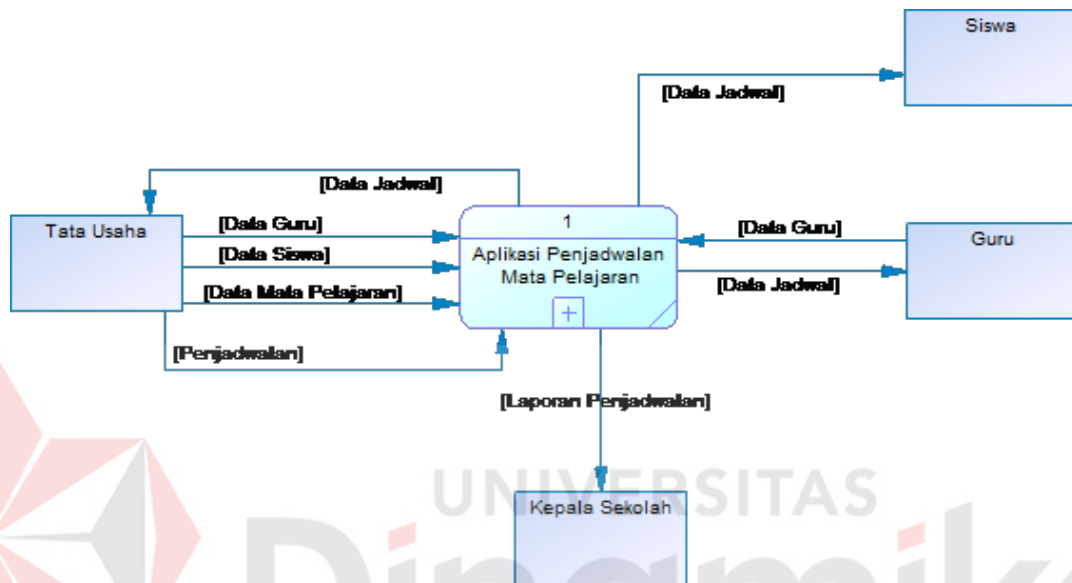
Siswa

[Data Jadwal]

[Data Jadwal]

Tata Usaha

[Data Guru]

[Data Siswa]

[Data Mata Pelajaran]

[Penjadwalan]

1

Aplikasi Penjadwalan Mata Pelajaran

[Data Guru]

Guru

[Data Jadwal]

[Laporan Penjadwalan]

UNIVERSITAS

Kepala Sekolah

Dinamika